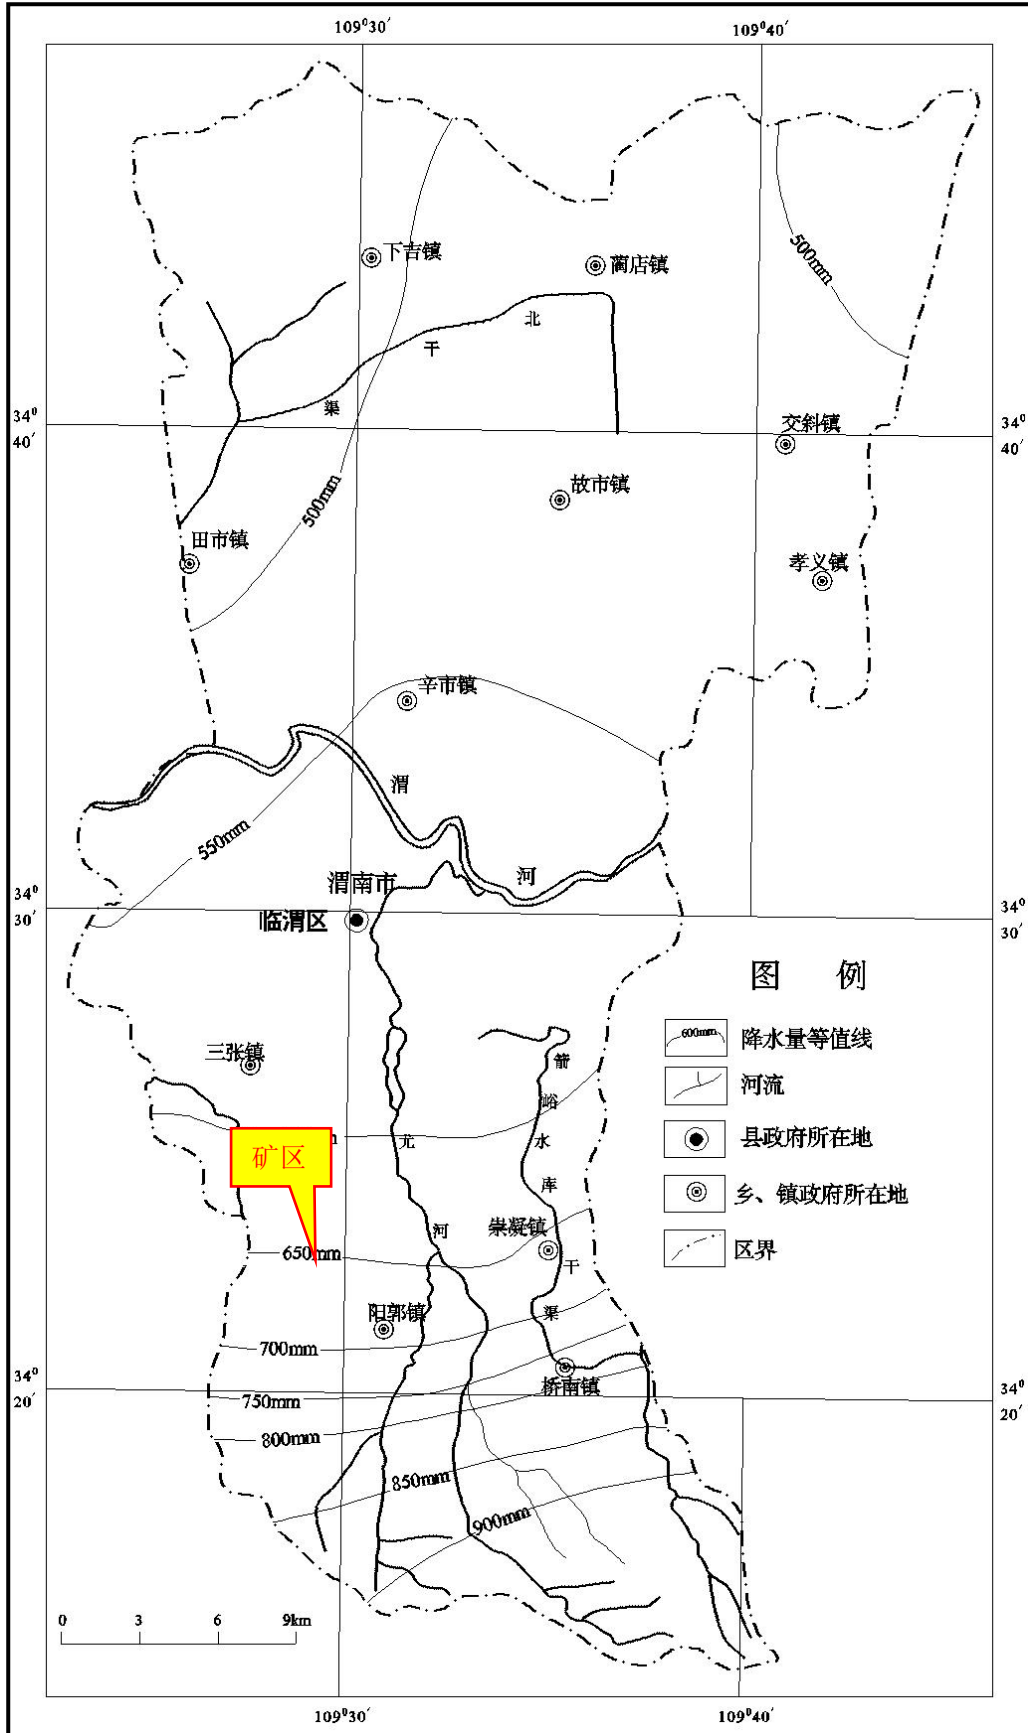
$109^0 30'$ $109^0 40'$

下吉镇
蔺店镇
500mm
北
干
渠
$34^0$
$40'$
交斜镇
$34^0$
$40'$
故市镇
500mm
田市镇
孝义镇
辛市镇
渭
550mm
渭南市
河
$34^0$
$30'$
临渭区
$34^0$
$30'$
图 例
三张镇
箭
峪
水
库
干
渠
沋
河
矿区
崇凝镇
650mm
阳郭镇
700mm
$34^0$
$20'$
桥南镇
750mm
$34^0$
$20'$
800mm
850mm
900mm

600mm 降水量等值线
河流
县政府所在地
乡、镇政府所在地
区界

0 3 6 9km

$109^0 30'$ $109^0 40'$